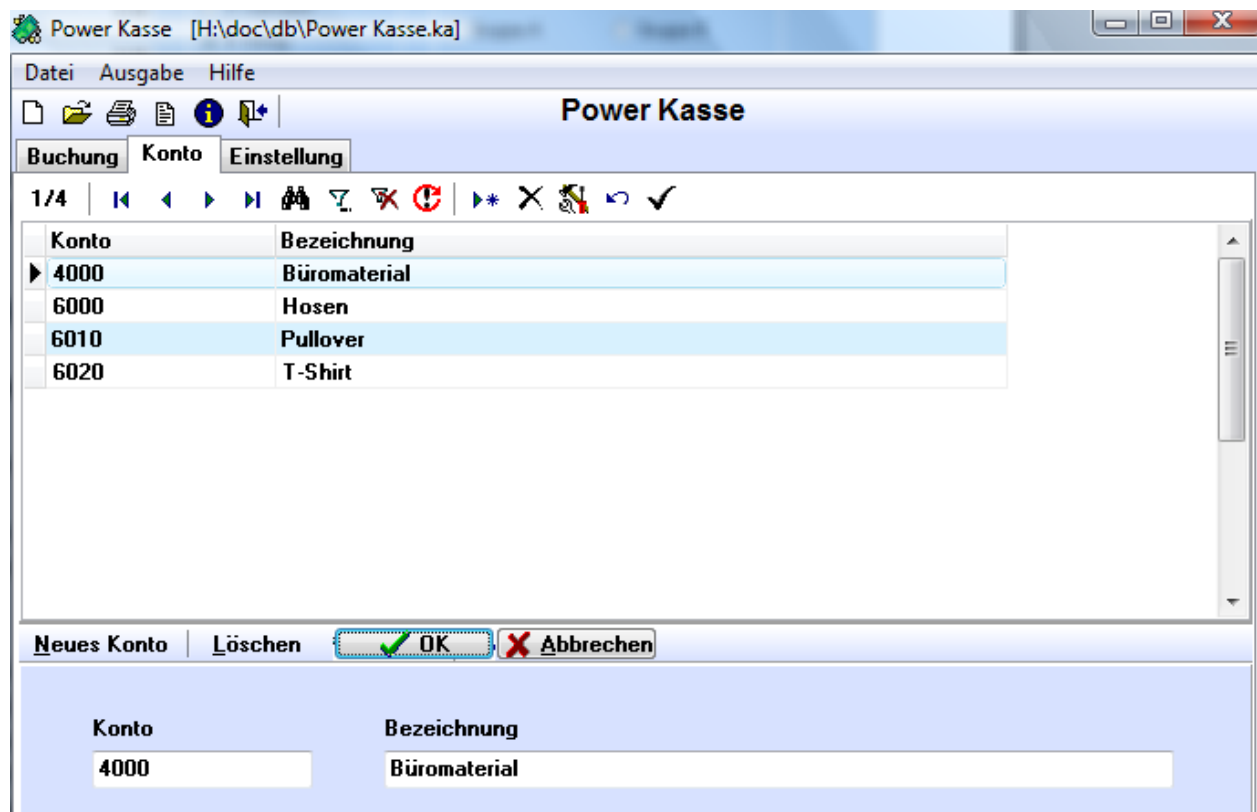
Power Kasse [H:\doc\db\Power Kasse.ka]

Datei Ausgabe Hilfe

Power Kasse

Buchung Konto Einstellung

1/4

| Konto | Bezeichnung |
|---|---|
| 4000 | Büromaterial |
| 6000 | Hosen |
| 6010 | Pullover |
| 6020 | T-Shirt |

Neues Konto Löschen OK Abbrechen

Konto
4000

Bezeichnung
Büromaterial